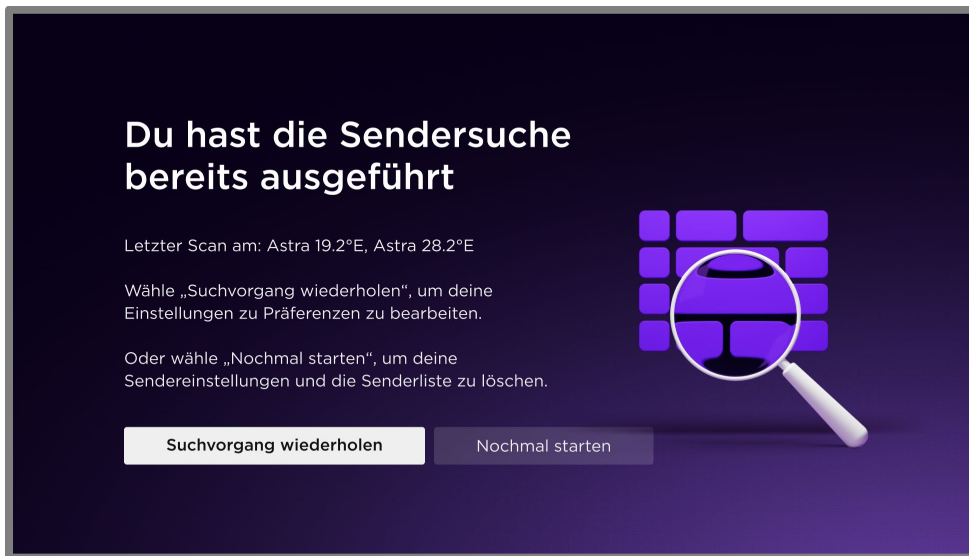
Du hast die Sendersuche bereits ausgeführt

Letzter Scan am: Astra 19.2°E, Astra 28.2°E

Wähle „Suchvorgang wiederholen“, um deine Einstellungen zu Präferenzen zu bearbeiten.

Oder wähle „Nochmal starten“, um deine Sendereinstellungen und die Senderliste zu löschen.

Suchvorgang wiederholen

Nochmal starten